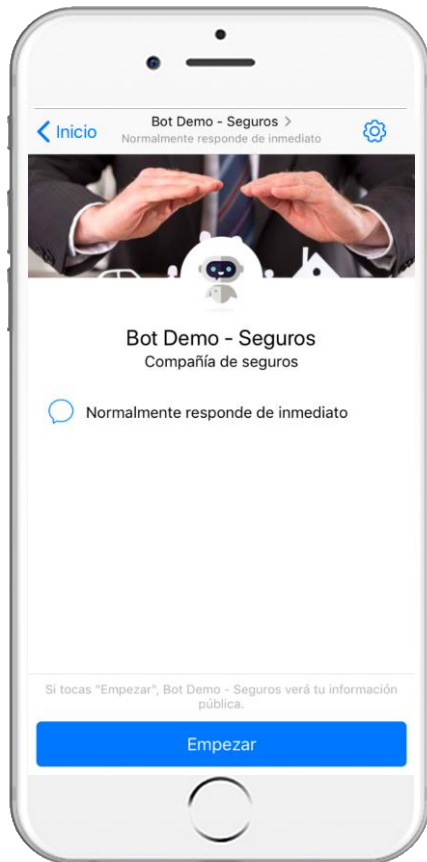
Inicio

Bot Demo - Seguros >
Normalmente responde de inmediato

Bot Demo - Seguros
Compañía de seguros

Normalmente responde de inmediato

Si tocas "Empezar", Bot Demo - Seguros verá tu información pública.

Empezar